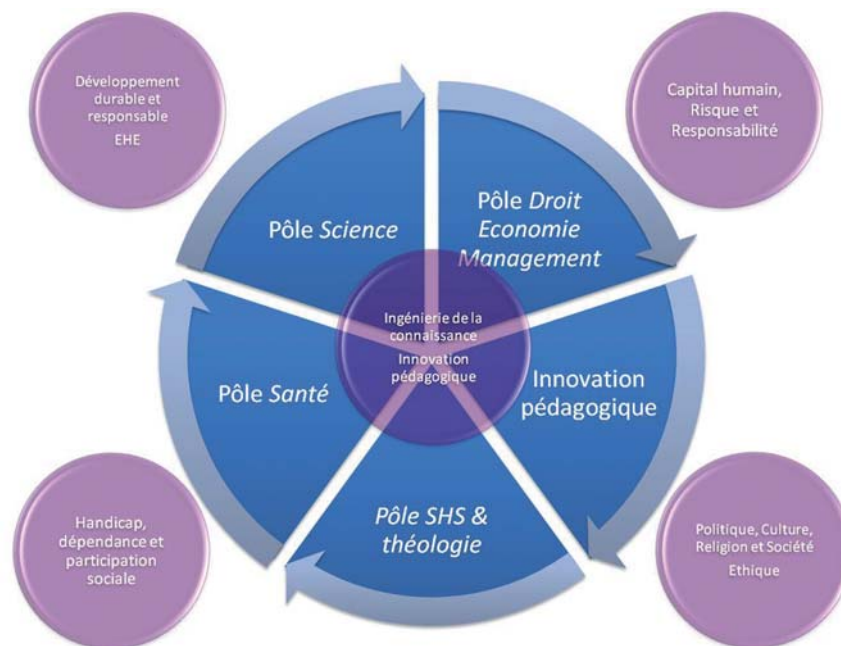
Développement durable et responsable
EHE

Capital humain, Risque et Responsabilité

Pôle *Science*

Pôle *Droit Economie Management*

Ingénierie de la connaissance
Innovation pédagogique

Pôle *Santé*

Innovation pédagogique

*Pôle SHS & théologie*

Handicap, dépendance et participation sociale

Politique, Culture, Religion et Société
Ethique